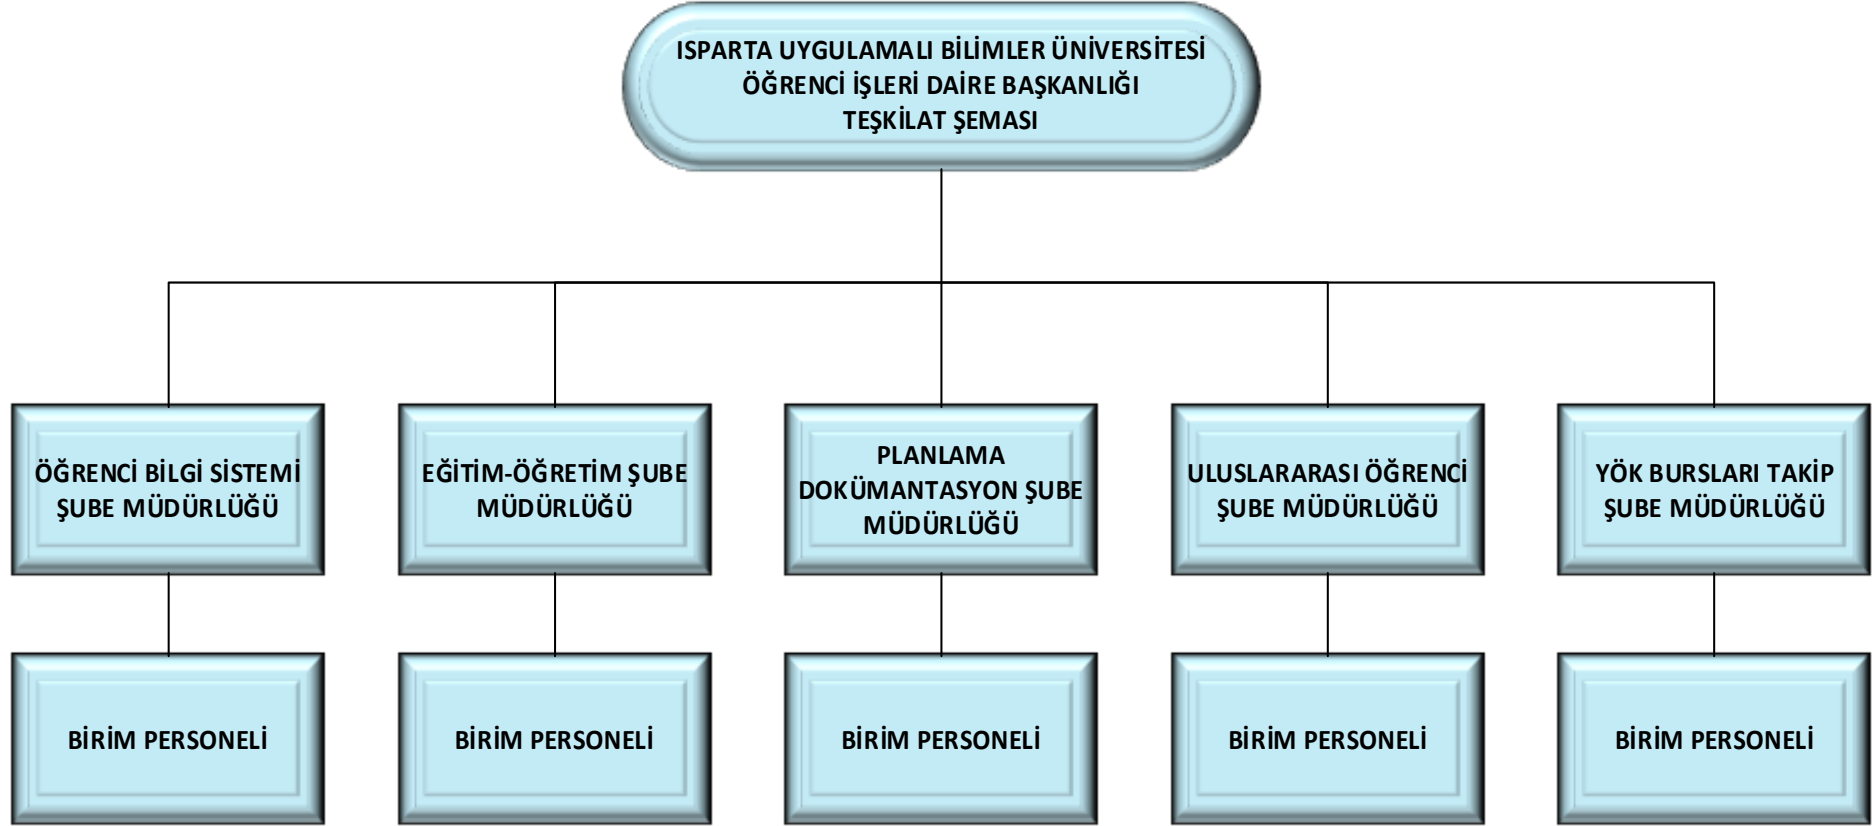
ISPARTA UYGULAMALI BİLİMLER ÜNİVERSİTESİ
ÖĞRENCİ İŞLERİ DAİRE BAŞKANLIĞI
TEŞKİLAT ŞEMASI

ÖĞRENCİ BİLGİ SİSTEMİ ŞUBE MÜDÜRLÜĞÜ

EĞİTİM-ÖĞRETİM ŞUBE MÜDÜRLÜĞÜ

PLANLAMA DOKÜMANTASYON ŞUBE MÜDÜRLÜĞÜ

ULUSLARARASI ÖĞRENCİ ŞUBE MÜDÜRLÜĞÜ

YÖK BURSLARI TAKİP ŞUBE MÜDÜRLÜĞÜ

BİRİM PERSONELİ

BİRİM PERSONELİ

BİRİM PERSONELİ

BİRİM PERSONELİ

BİRİM PERSONELİ